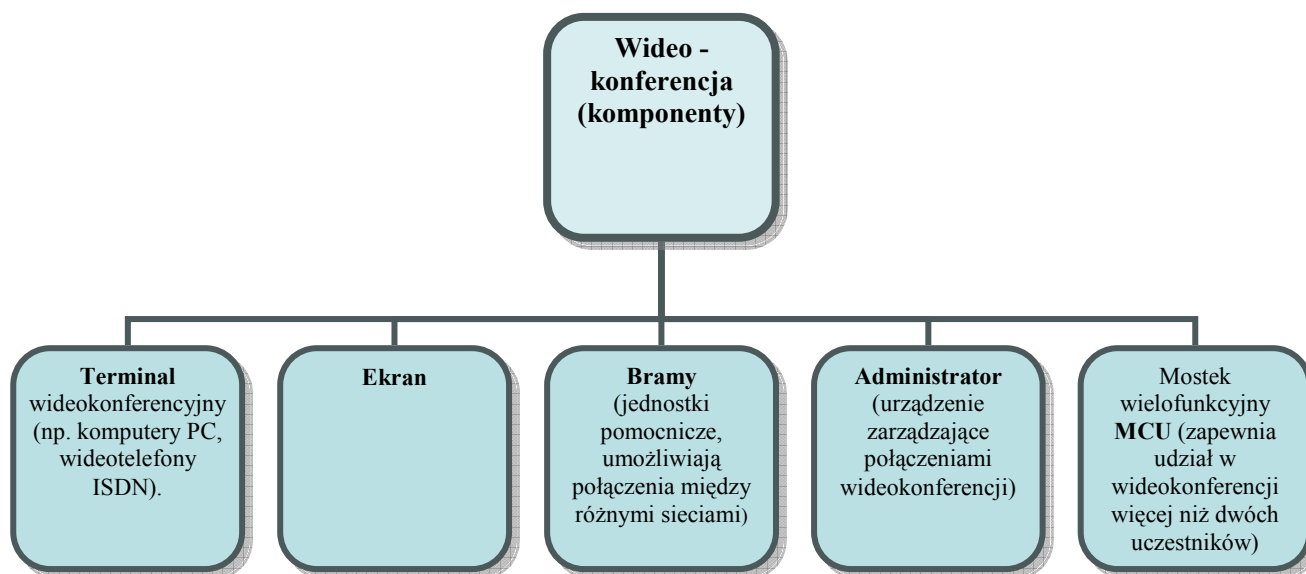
Wideo - konferencja (komponenty)

Terminal wideokonferencyjny (np. komputery PC, wideotelefony ISDN).

Ekran

Bramy (jednostki pomocnicze, umożliwiają połączenia między różnymi sieciami)

Administrator (urządzenie zarządzające połączeniami wideokonferencji)

Mostek wielofunkcyjny MCU (zapewnia udział w wideokonferencji więcej niż dwóch uczestników)